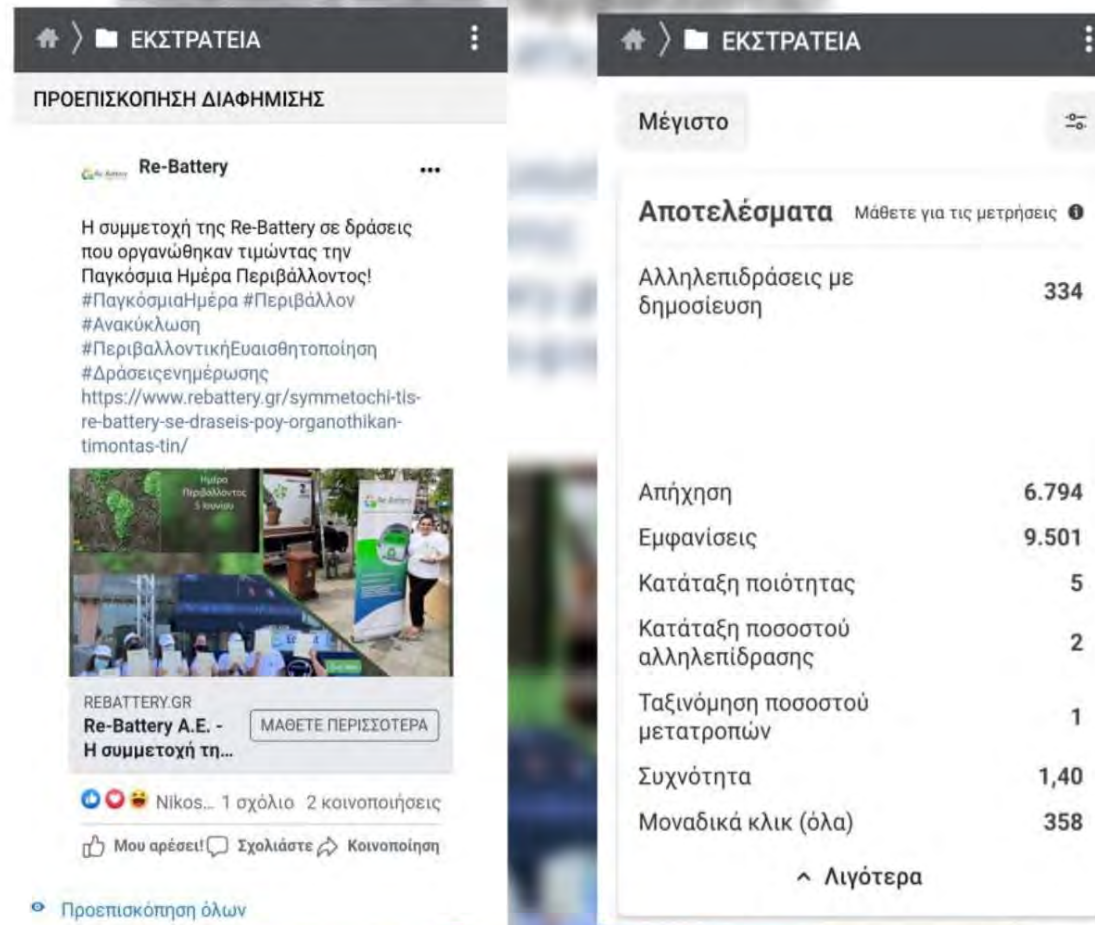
ΕΚΣΤΡΑΤΕΙΑ

ΠΡΟΕΠΙΣΚΟΠΗΣΗ ΔΙΑΦΗΜΙΣΗΣ

Re-Battery

Η συμμετοχή της Re-Battery σε δράσεις που οργανώθηκαν τιμώντας την Παγκόσμια Ημέρα Περιβάλλοντος! #ΠαγκόσμιαΗμέρα #Περιβάλλον #Ανακύκλωση #ΠεριβαλλοντικήΕυαισθητοποίηση #Δράσειςενημέρωσης https://www.rebattery.gr/symmetochi-tis-re-battery-se-draseis-poy-organothikan-timontas-tin/

Ημέρα Περιβάλλοντος 5 Ιουνίου

REBATTERY.GR
Re-Battery A.E. - Η συμμετοχή τη...
ΜΑΘΕΤΕ ΠΕΡΙΣΣΟΤΕΡΑ

Nikos... 1 σχόλιο 2 κοινοποιήσεις

Μου αρέσει! Σχολιάστε Κοινοποίηση

Προεπισκόπηση όλων

ΕΚΣΤΡΑΤΕΙΑ

Μέγιστο

Αποτελέσματα Μάθετε για τις μετρήσεις

| | |
|---|---|
| Αλληλεπιδράσεις με δημοσίευση | 334 |
| Απήχηση | 6.794 |
| Εμφανίσεις | 9.501 |
| Κατάταξη ποιότητας | 5 |
| Κατάταξη ποσοστού αλληλεπίδρασης | 2 |
| Ταξινόμηση ποσοστού μετατροπών | 1 |
| Συχνότητα | 1,40 |
| Μοναδικά κλικ (όλα) | 358 |

^ Λιγότερα